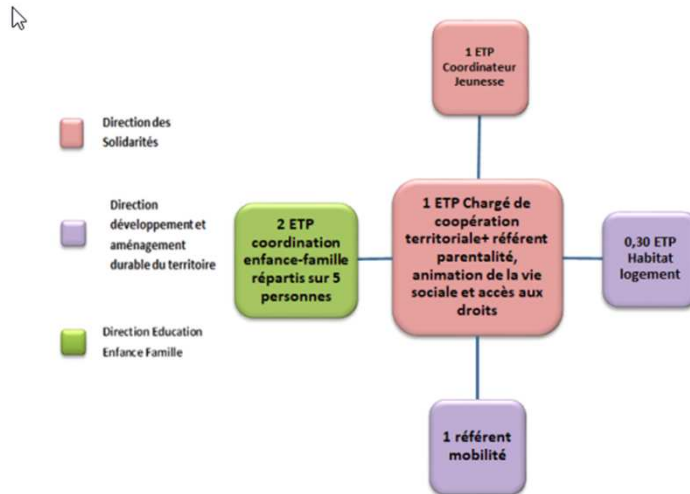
Direction des Solidarités

Direction développement et aménagement durable du territoire

Direction Education Enfance Famille

1 ETP Coordinateur Jeunesse

2 ETP coordination enfance-famille répartis sur 5 personnes

1 ETP Chargé de coopération territoriale+ référent parentalité, animation de la vie sociale et accès aux droits

0,30 ETP Habitat logement

1 référent mobilité